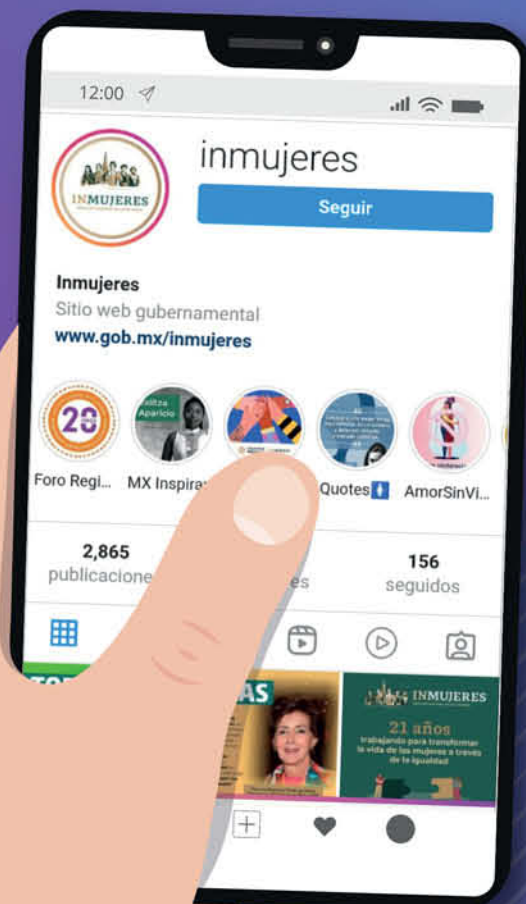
12:00

INMUJERES

inmujeres

Seguir

Inmujeres

Sitio web gubernamental

www.gob.mx/inmujeres

20

Itzia Aparicio

Foro Regi... MX Inspira Quotes AmorSinVi...

2,865
publicacione

es

156
seguidos

AS

INMUJERES

21 años
trabajando para transformar la vida de las mujeres a través de la igualdad